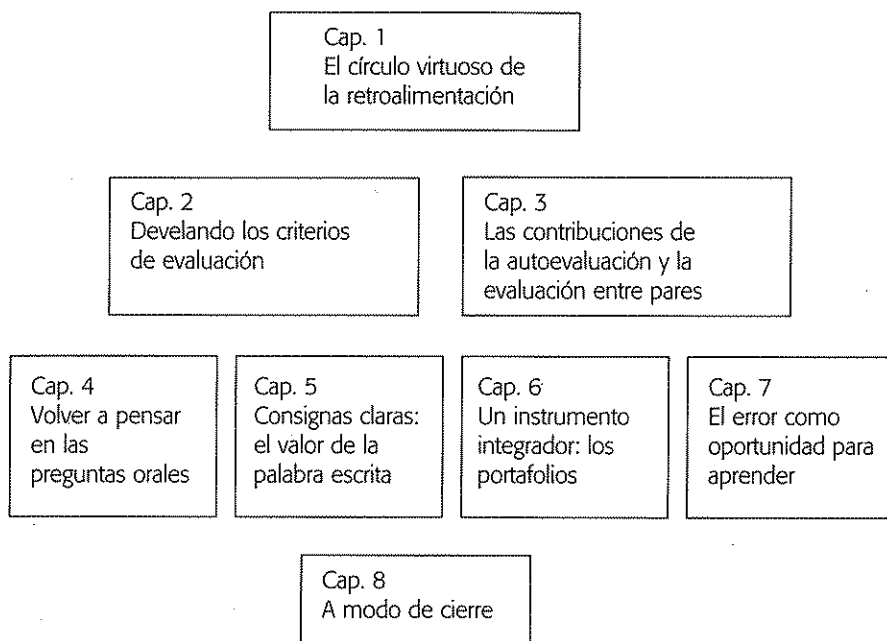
Cap. 1
El círculo virtuoso de la retroalimentación

Cap. 2
Develando los criterios de evaluación

Cap. 3
Las contribuciones de la autoevaluación y la evaluación entre pares

Cap. 4
Volver a pensar en las preguntas orales

Cap. 5
Consignas claras: el valor de la palabra escrita

Cap. 6
Un instrumento integrador: los portafolios

Cap. 7
El error como oportunidad para aprender

Cap. 8
A modo de cierre